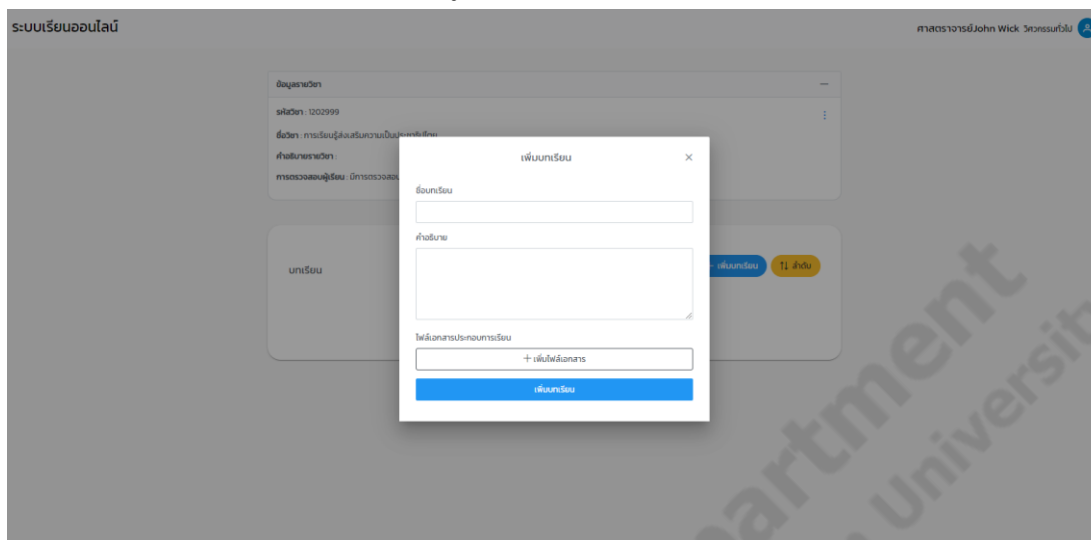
ระบบเรียนออนไลน์

ศาสตราจารย์John Wick วิศวกรรมทั่วไป

ข้อมูลรายวิชา

รหัสวิชา : 1202999

ชื่อวิชา : การเรียนรู้ส่งเสริมความเป็นประชาธิปไตย

คำอธิบายรายวิชา :

การตรวจสอบผู้เรียน : มีการตรวจสอบ

บทเรียน

+ เพิ่มบทเรียน

ลำดับ

เพิ่มบทเรียน

×

ชื่อบทเรียน

คำอธิบาย

ไฟล์เอกสารประกอบการเรียน

+ เพิ่มไฟล์เอกสาร

เพิ่มบทเรียน

artment

University